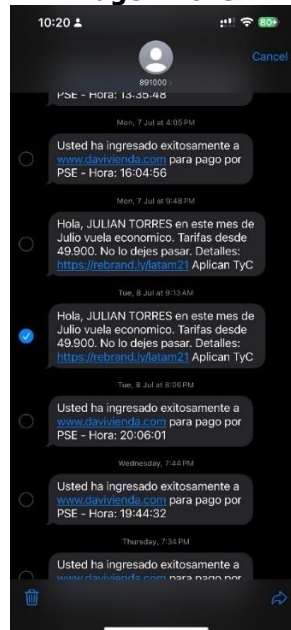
10:20
80+
891000 >
Cancel

PSE - Hora: 13:35:48

Mon, 7 Jul at 4:05 PM

Usted ha ingresado exitosamente a www.davivienda.com para pago por PSE - Hora: 16:04:56

Mon, 7 Jul at 9:48 PM

Hola, JULIAN TORRES en este mes de Julio vuela economico. Tarifas desde 49.900. No lo dejes pasar. Detalles: https://rebrand.ly/latam21 Aplican TyC

Tue, 8 Jul at 9:13 AM

Hola, JULIAN TORRES en este mes de Julio vuela economico. Tarifas desde 49.900. No lo dejes pasar. Detalles: https://rebrand.ly/latam21 Aplican TyC

Tue, 8 Jul at 8:06 PM

Usted ha ingresado exitosamente a www.davivienda.com para pago por PSE - Hora: 20:06:01

Wednesday, 7:44 PM

Usted ha ingresado exitosamente a www.davivienda.com para pago por PSE - Hora: 19:44:32

Thursday, 7:34 PM

Usted ha ingresado exitosamente a www.davivienda.com para pago por